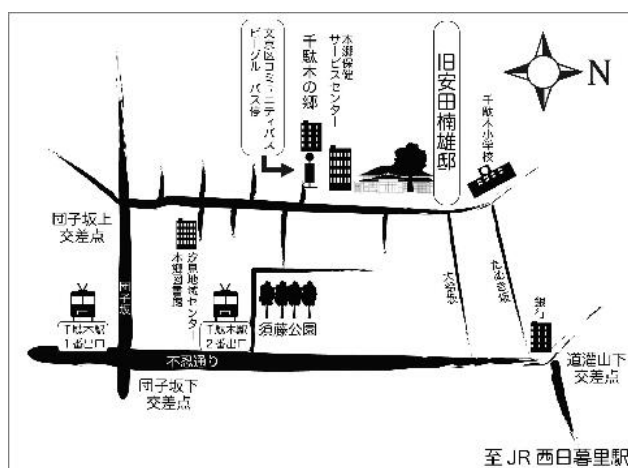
N

旧安田楠雄邸

千駄木の郷

本郷保健サービスセンター

文京区コミュニティバスビーグルバス停

千駄木小学校

団子坂上交差点

汐見地域センター本郷図書館

団子坂

大給坂

狸坂

須藤公園

千駄木駅1番出口

千駄木駅2番出口

不忍通り

団子坂下交差点

道灌山下交差点

至 JR 西日暮里駅